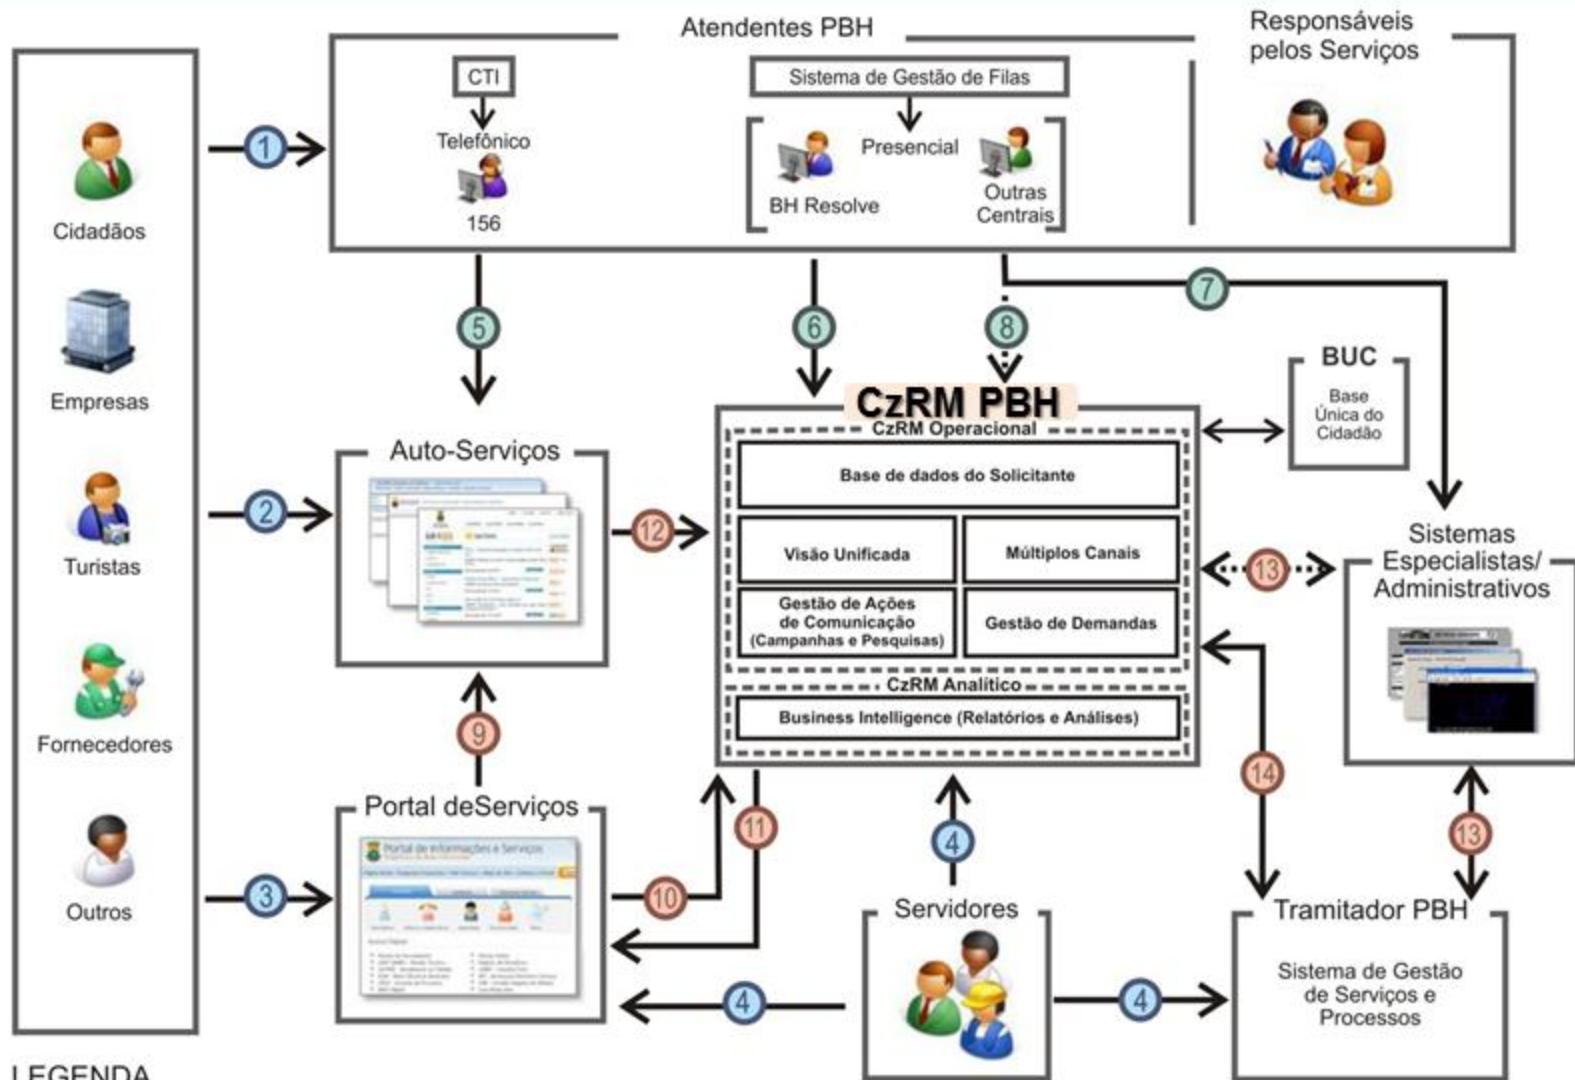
Cidadãos

Empresas

Turistas

Fornecedores

Outros

Atendentes PBH

CTI

Telefônico

156

Sistema de Gestão de Filas

Presencial

BH Resolve

Outras Centrais

Responsáveis pelos Serviços

1

2

3

5

6

7

8

Auto-Serviços

12

CzRM PBH

CzRM Operacional

Base de dados do Solicitante

Visão Unificada

Múltiplos Canais

Gestão de Ações de Comunicação (Campanhas e Pesquisas)

Gestão de Demandas

CzRM Analítico

Business Intelligence (Relatórios e Análises)

BUC

Base Única do Cidadão

Sistemas Especialistas/ Administrativos

13

9

Portal deServiços

10

11

4

Servidores

14

13

Tramitador PBH

Sistema de Gestão de Serviços e Processos

4

4

LEGENDA